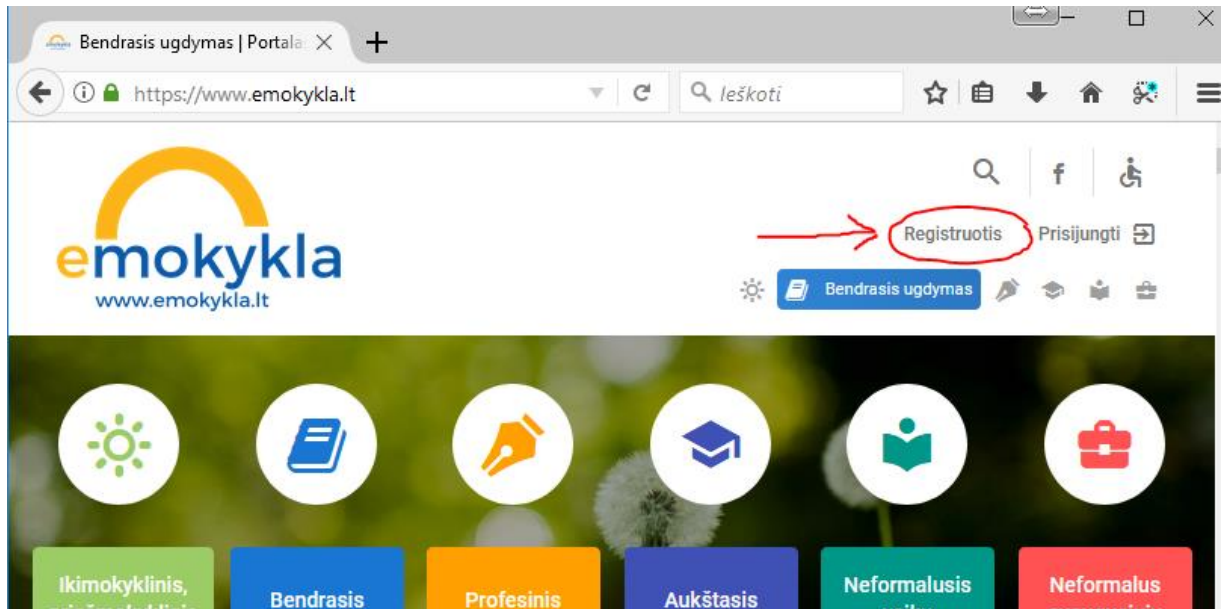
Bendrasis ugdymas | Portala

https://www.emokykla.lt

Ieškoti

emokykla
www.emokykla.lt

f

Registruotis
Prisijungti

Bendrasis ugdymas

Ikimokyklinis, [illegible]

Bendrasis

Profesinis

Aukštasis

Neformalusis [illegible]

Neformalus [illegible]